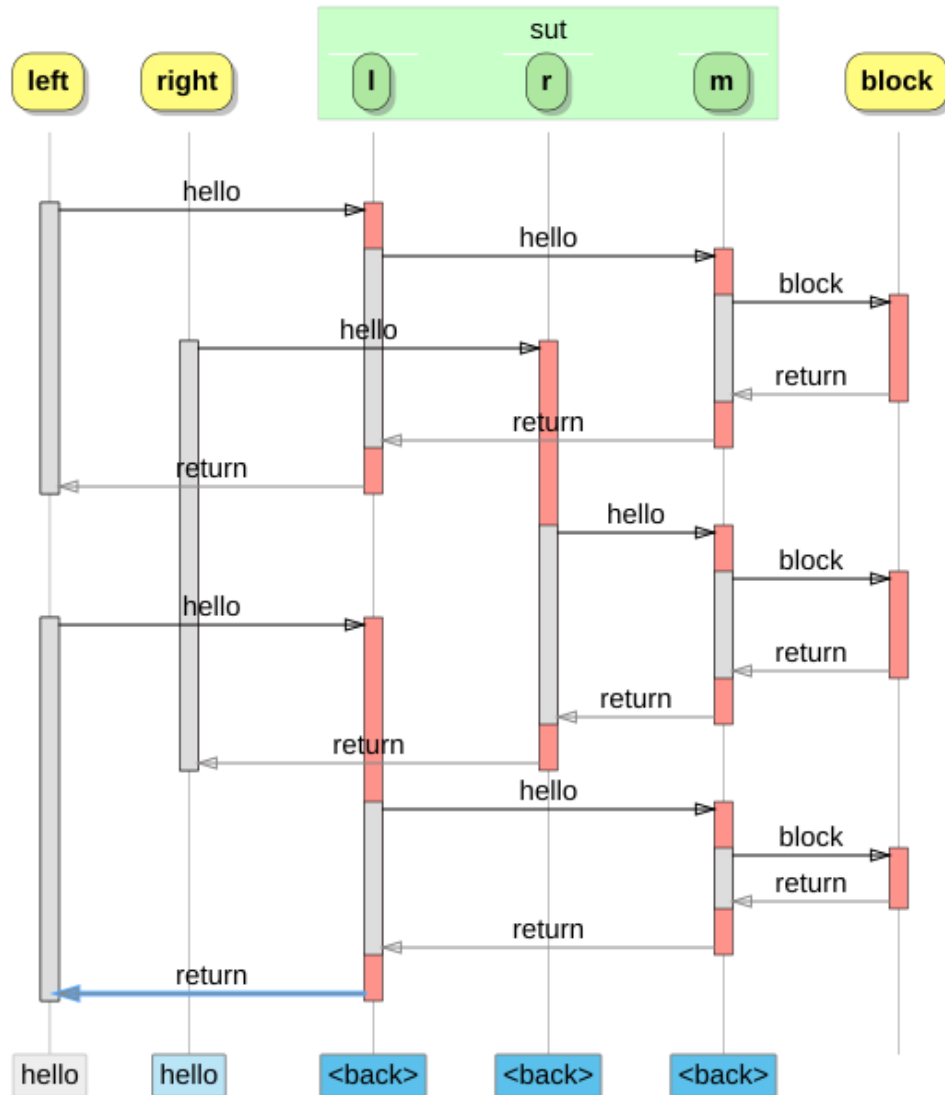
sut

left

right

l

r

m

block

hello

hello

block

hello

return

return

return

hello

block

hello

return

return

return

hello

block

return

return

return

hello

hello

<back>

<back>

<back>